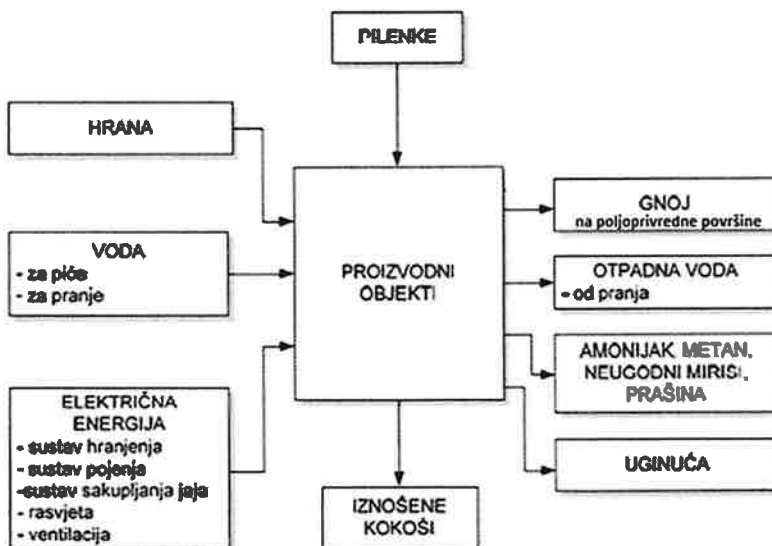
PILENKE

HRANA

VODA
- za piće
- za pranje

ELEKTRIČNA ENERGIJA
- sustav hranjenja
- sustav pojenja
-sustav sakupljanja jaja
- rasvjeta
- ventilacija

PROIZVODNI OBJEKTI

IZNOŠENE KOKOŠI

GNOJ
na poljoprivredne površine

OTPADNA VODA
- od pranja

AMONIJAK METAN, NEUGODNI MIRISI, PRAŠINA

UGINUĆA